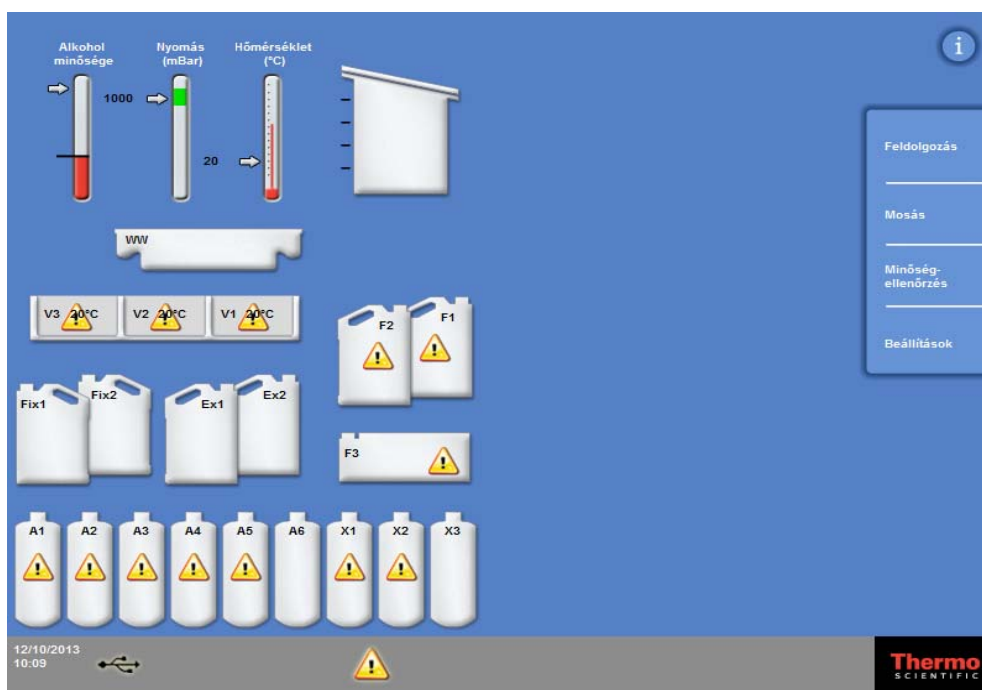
Alkohol minősége

Nyomás (mBar)

Hőmérséklet (°C)

1000

20

i

Feldolgozás

Mosás

Minőség-ellenőrzés

Beállítások

WW

V3 20°C

V2 20°C

V1 20°C

F2

F1

Fix1

Fix2

Ex1

Ex2

F3

A1

A2

A3

A4

A5

A6

X1

X2

X3

12/10/2013
10:09

Thermo
SCIENTIFIC